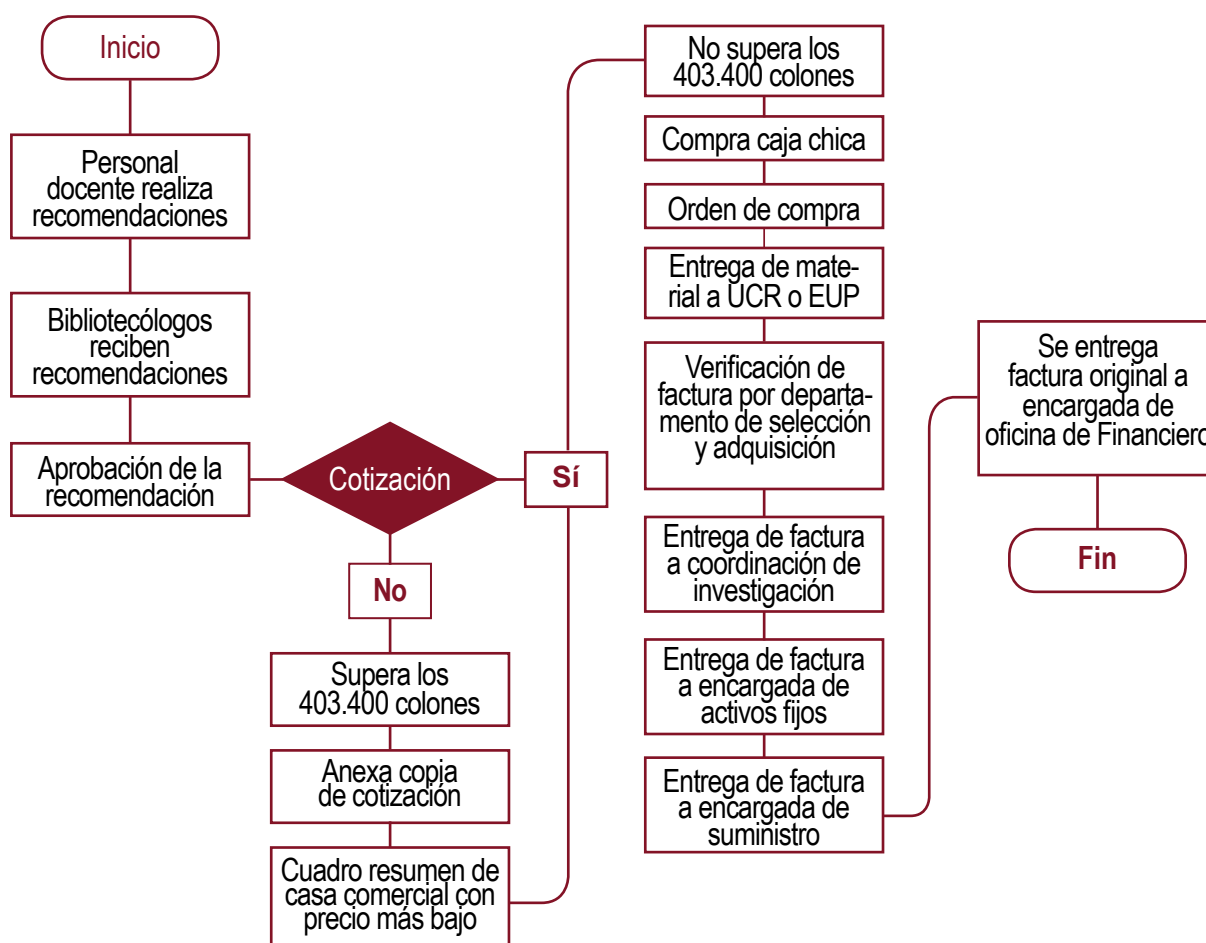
Inicio

Personal docente realiza recomendaciones

Bibliotecólogos reciben recomendaciones

Aprobación de la recomendación

Cotización

No

Supera los 403.400 colones

Anexa copia de cotización

Cuadro resumen de casa comercial con precio más bajo

Sí

No supera los 403.400 colones

Compra caja chica

Orden de compra

Entrega de material a UCR o EUP

Verificación de factura por departamento de selección y adquisición

Entrega de factura a coordinación de investigación

Entrega de factura a encargada de activos fijos

Entrega de factura a encargada de suministro

Se entrega factura original a encargada de oficina de Financiero

Fin